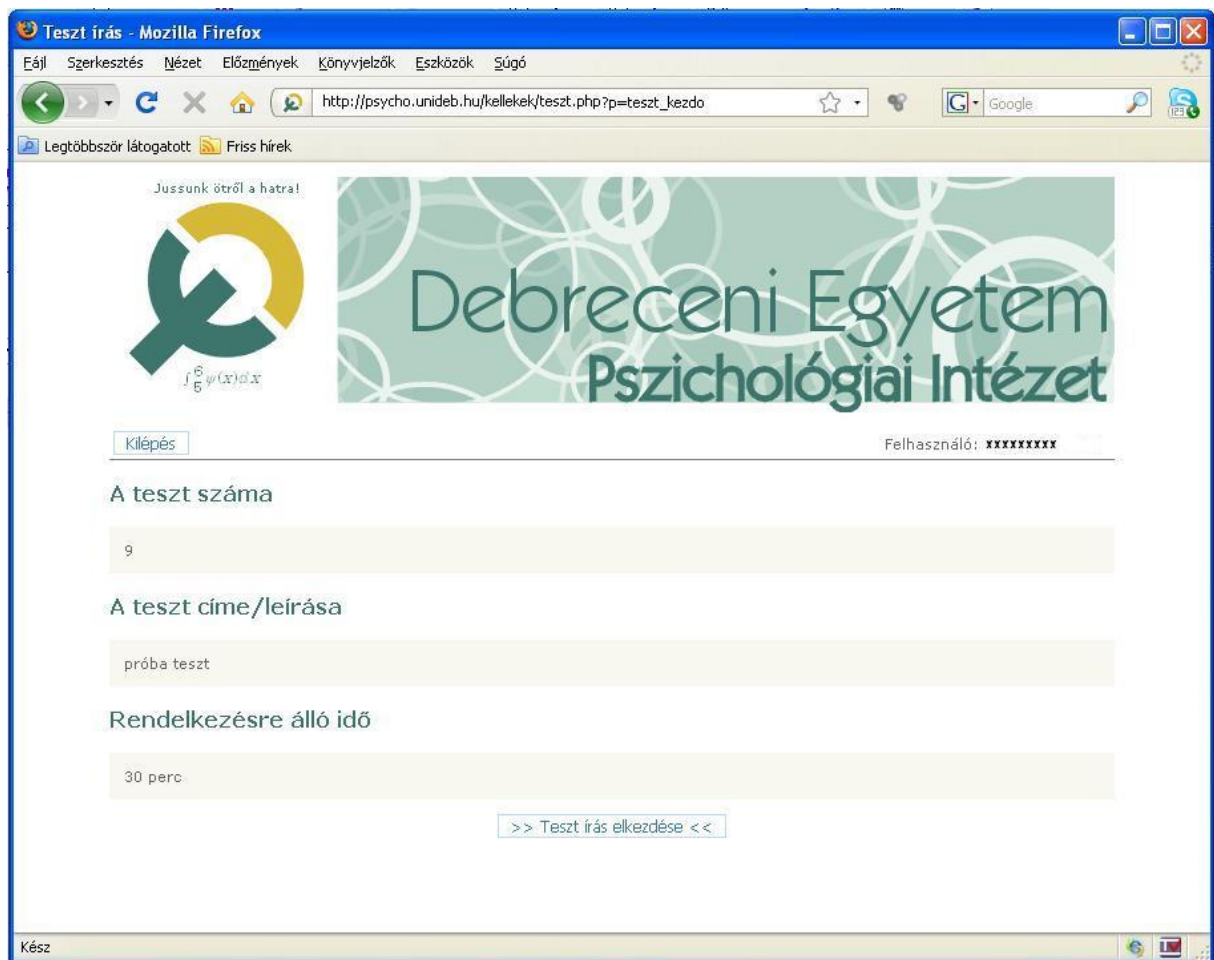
Teszt írás - Mozilla Firefox

Fájl Szerkesztés Nézet Előzmények Könyvjelzők Eszközök Súgó

http://psycho.unideb.hu/kellekek/teszt.php?p=teszt_kezdo

Google

Legtöbbször látogatott Friss hírek

Jussunk ötről a hatra!

$\int_5^6 \psi(x)dx$

Debreceni Egyetem
Pszichológiai Intézet

Kilépés

Felhasználó: xxxxxxxxx

A teszt száma

9

A teszt címe/leírása

próba teszt

Rendelkezésre álló idő

30 perc

>> Teszt írás elkezdése <<

Kész